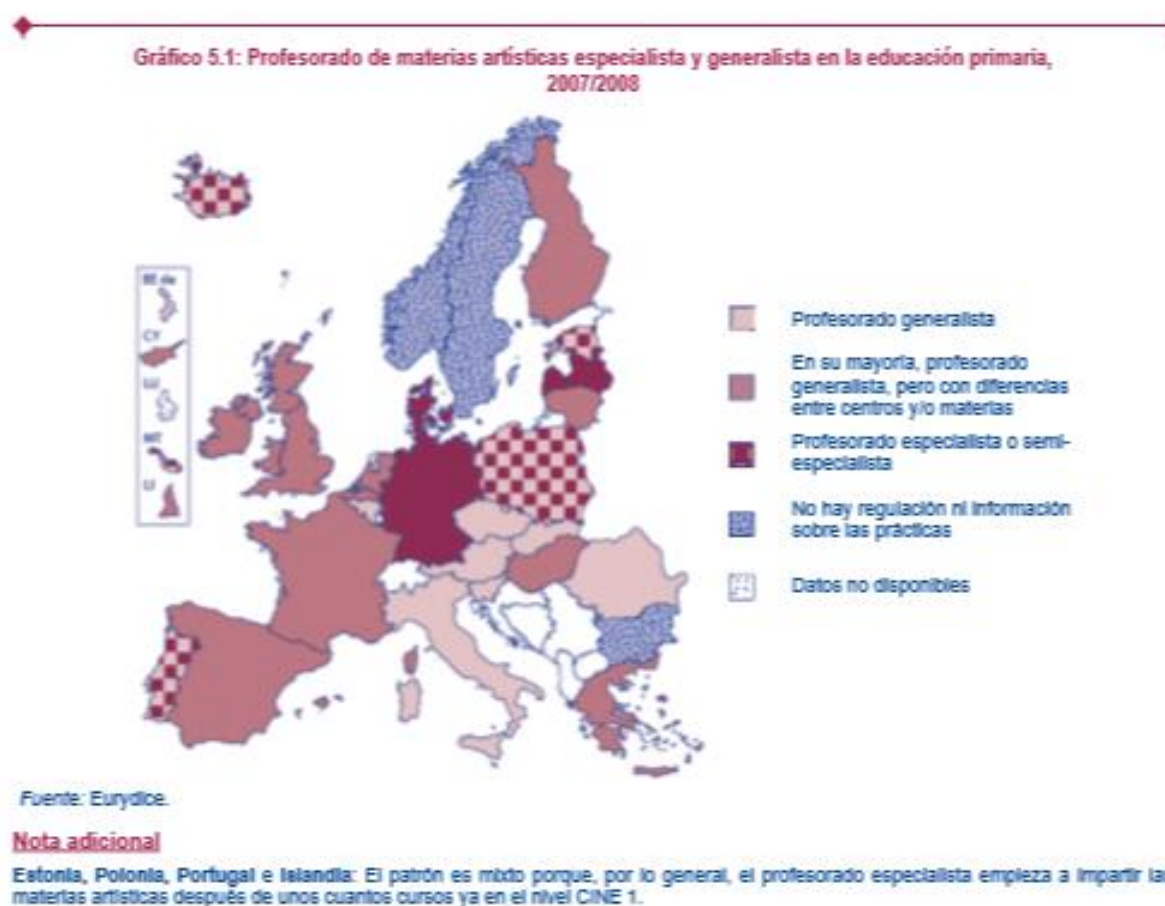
Gráfico 5.1: Profesorado de materias artísticas especialista y generalista en la educación primaria, 2007/2008

BE de
CY
LU
MT
LI

Profesorado generalista

En su mayoría, profesorado generalista, pero con diferencias entre centros y/o materias

Profesorado especialista o semi-especialista

No hay regulación ni información sobre las prácticas

Datos no disponibles

Fuente: Eurydice.

Nota adicional

Estonia, Polonia, Portugal e Islandia: El patrón es mixto porque, por lo general, el profesorado especialista empieza a impartir las materias artísticas después de unos cuantos cursos ya en el nivel CINE 1.